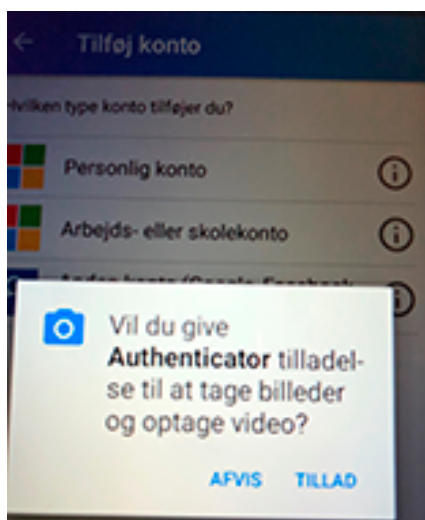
Tilføj konto

Hvilken type konto tilføjer du?

Personlig konto

Arbejds- eller skolekonto

Anden konto (Google, Facebook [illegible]

Vil du give Authenticator tilladelse til at tage billeder og optage video?

AFVIS TILLAD